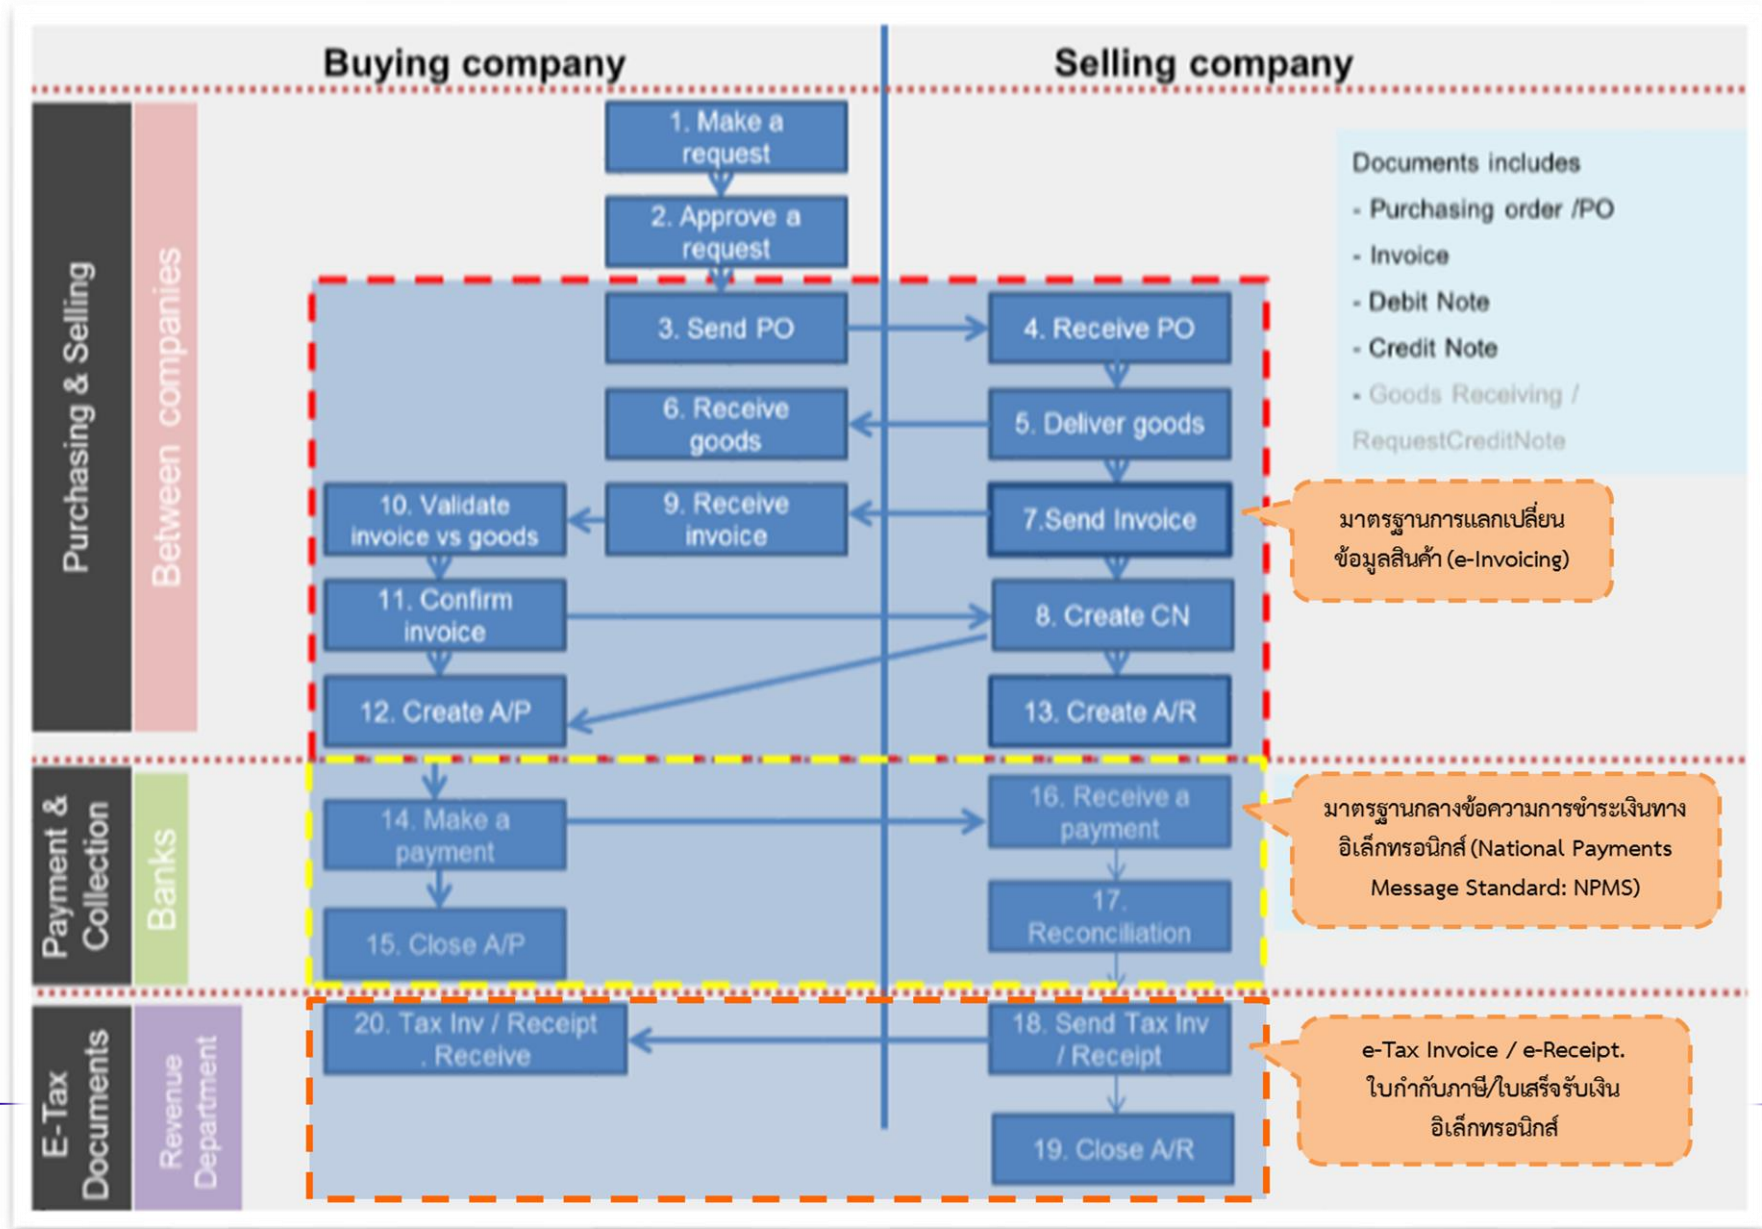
Buying company

Selling company

Purchasing & Selling

Between companies

1. Make a request

2. Approve a request

3. Send PO

4. Receive PO

6. Receive goods

5. Deliver goods

10. Validate invoice vs goods

9. Receive invoice

7.Send Invoice

11. Confirm invoice

8. Create CN

12. Create A/P

13. Create A/R

Documents includes
- Purchasing order /PO
- Invoice
- Debit Note
- Credit Note
- Goods Receiving / RequestCreditNote

มาตรฐานการแลกเปลี่ยนข้อมูลสินค้า (e-Invoicing)

Payment & Collection

Banks

14. Make a payment

16. Receive a payment

15. Close A/P

17. Reconciliation

มาตรฐานกลางข้อความการชำระเงินทางอิเล็กทรอนิกส์ (National Payments Message Standard: NPMS)

E-Tax Documents

Revenue Department

20. Tax Inv / Receipt . Receive

18. Send Tax Inv / Receipt

19. Close A/R

e-Tax Invoice / e-Receipt. ใบกำกับภาษี/ใบเสร็จรับเงินอิเล็กทรอนิกส์